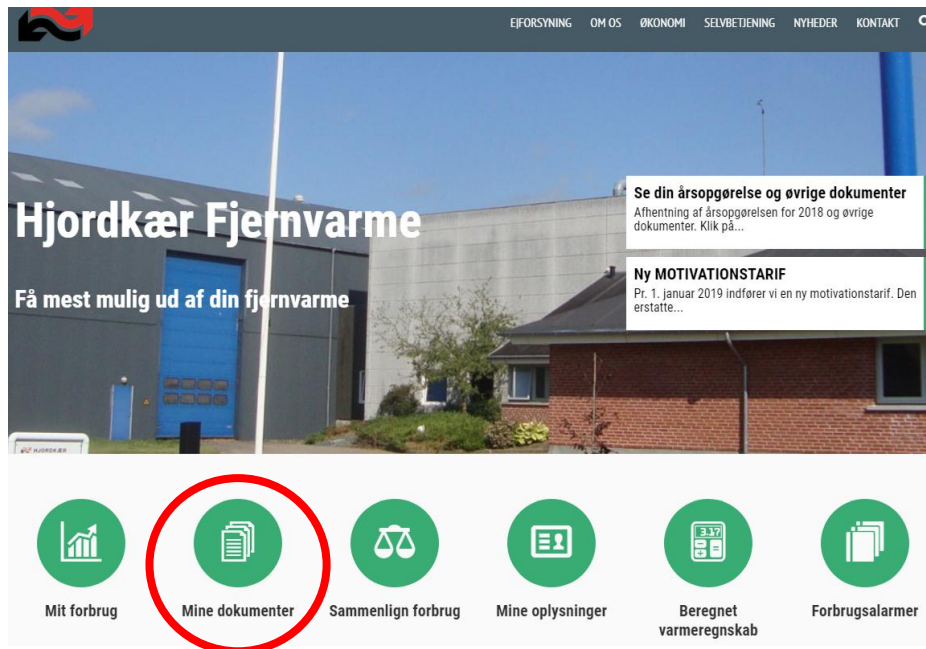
EJFORSYNING OM OS ØKONOMI SELVBETJENING NYHEDER KONTAKT

Hjordkær Fjernvarme

Få mest mulig ud af din fjernvarme

Se din årsopgørelse og øvrige dokumenter
Afhentning af årsopgørelsen for 2018 og øvrige dokumenter. Klik på...

Ny MOTIVATIONSTARIF
Pr. 1. januar 2019 indfører vi en ny motivationstarif. Den erstatte...

HJORDKÆR

3.17

Mit forbrug

Mine dokumenter

Sammenlign forbrug

Mine oplysninger

Beregnet varmeregnskab

Forbrugsalarmer